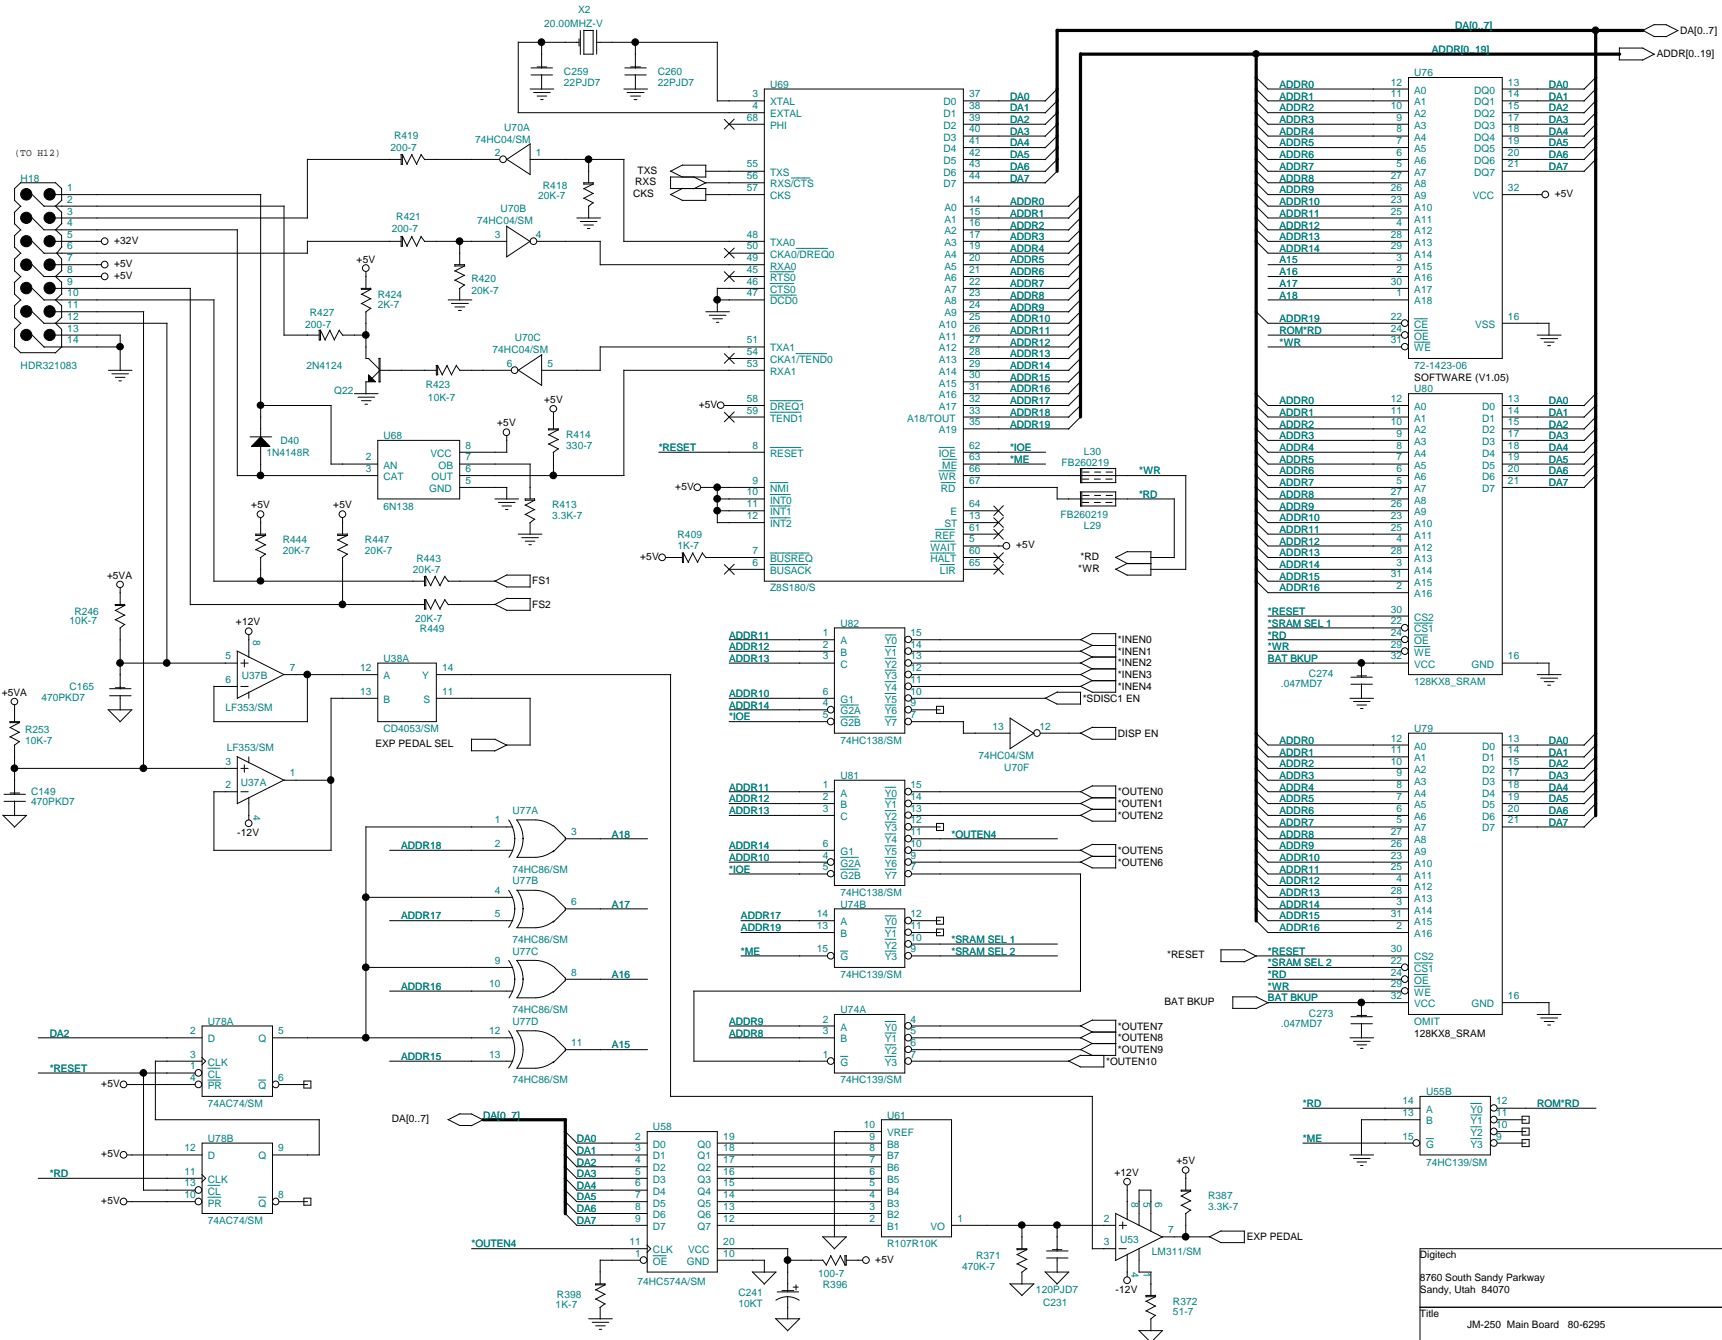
X2
20.00MHZ-V
C259
22PJD7
C260
22PJD7

DA[0..7]
DA[0..7]
ADDR[0..19]
ADDR[0..19]

(TO H12)
H18
HDR321083
+32V
+5V
+5V

R419
200-7
U70A
74HC04/SM
R418
20K-7
R421
200-7
U70B
74HC04/SM
R420
20K-7
+5V
R424
2K-7
R427
200-7
2N4124
Q22
R423
10K-7
U70C
74HC04/SM

TXS
RXS
CKS

U69
XTAL
EXTAL
PHI
TXS
RXS/CTS
CKS
TXA0
CKA0/DREQ0
RXA0
RTS0
CTS0
DCD0
TXA1
CKA1/TEND0
RXA1
DREQ1
TEND1
RESET
NMI
INT0
INT1
INT2
BUSREQ
BUSACK
Z8S180/S
D0 D1 D2 D3 D4 D5 D6 D7
A0 A1 A2 A3 A4 A5 A6 A7 A8 A9 A10 A11 A12 A13 A14 A15 A16 A17 A18/TOUT A19
IOE
ME
WR
RD
E
ST
REF
WAIT
HALT
LIR

DA0 DA1 DA2 DA3 DA4 DA5 DA6 DA7
ADDR0 ADDR1 ADDR2 ADDR3 ADDR4 ADDR5 ADDR6 ADDR7 ADDR8 ADDR9 ADDR10 ADDR11 ADDR12 ADDR13 ADDR14 ADDR15 ADDR16 ADDR17 ADDR18 ADDR19
*IOE
*ME
L30
FB260219
*WR
*RD
FB260219
L29
+5V
*RD
*WR

D40
1N4148R
U68
AN
CAT
VCC
OB
OUT
GND
6N138
+5V
+5V
R414
330-7
R413
3.3K-7
*RESET
+5V
+5V
R409
1K-7
+5V

+5V
+5V
R444
20K-7
R447
20K-7
R443
20K-7
FS1
20K-7
R449
FS2
+5VA
R246
10K-7
+12V
U37B
LF353/SM
C165
470PKD7
+5VA
R253
10K-7
C149
470PKD7
LF353/SM
U37A
-12V
U38A
CD4053/SM
EXP PEDAL SEL

U76
A0 A1 A2 A3 A4 A5 A6 A7 A8 A9 A10 A11 A12 A13 A14 A15 A16 A17 A18
DQ0 DQ1 DQ2 DQ3 DQ4 DQ5 DQ6 DQ7
VCC
+5V
CE
OE
WE
VSS
ROM*RD
*WR
72-1423-06
SOFTWARE (V1.05)
U80
128KX8_SRAM
*RESET
*SRAM SEL 1
*RD
*WR
BAT BKUP
C274
.047MD7
CS2
CS1
VCC
GND
U79
*RESET
*SRAM SEL 2
*RD
*WR
BAT BKUP
C273
.047MD7
OMIT
128KX8_SRAM
*RESET
BAT BKUP

U82
ADDR11 ADDR12 ADDR13 ADDR10 ADDR14 *IOE
74HC138/SM
*INEN0
*INEN1
*INEN2
*INEN3
*INEN4
*SDISC1 EN
74HC04/SM
U70F
DISP EN
U81
74HC138/SM
*OUTEN0
*OUTEN1
*OUTEN2
*OUTEN4
*OUTEN5
*OUTEN6
U74B
ADDR17 ADDR19 *ME
74HC139/SM
*SRAM SEL 1
*SRAM SEL 2
U74A
ADDR9 ADDR8
74HC139/SM
*OUTEN7
*OUTEN8
*OUTEN9
*OUTEN10

U77A
ADDR18
A18
74HC86/SM
U77B
ADDR17
A17
74HC86/SM
U77C
ADDR16
A16
74HC86/SM
U77D
ADDR15
A15
74HC86/SM

DA2
U78A
*RESET
+5V
74AC74/SM
U78B
+5V
*RD
+5V
74AC74/SM

DA[0..7]
DA[0..7]
U58
74HC574A/SM
*OUTEN4
R398
1K-7
C241
10KT
100-7
R396
+5V
U61
VREF
B8 B7 B6 B5 B4 B3 B2 B1
VO
R107R10K
R371
470K-7
120PJD7
C231
+12V
+5V
U53
LM311/SM
R387
3.3K-7
EXP PEDAL
-12V
R372
51-7

U55B
*RD
*ME
ROM*RD
74HC139/SM

Digitech
8760 South Sandy Parkway
Sandy, Utah 84070
Title
JM-250 Main Board 80-6295